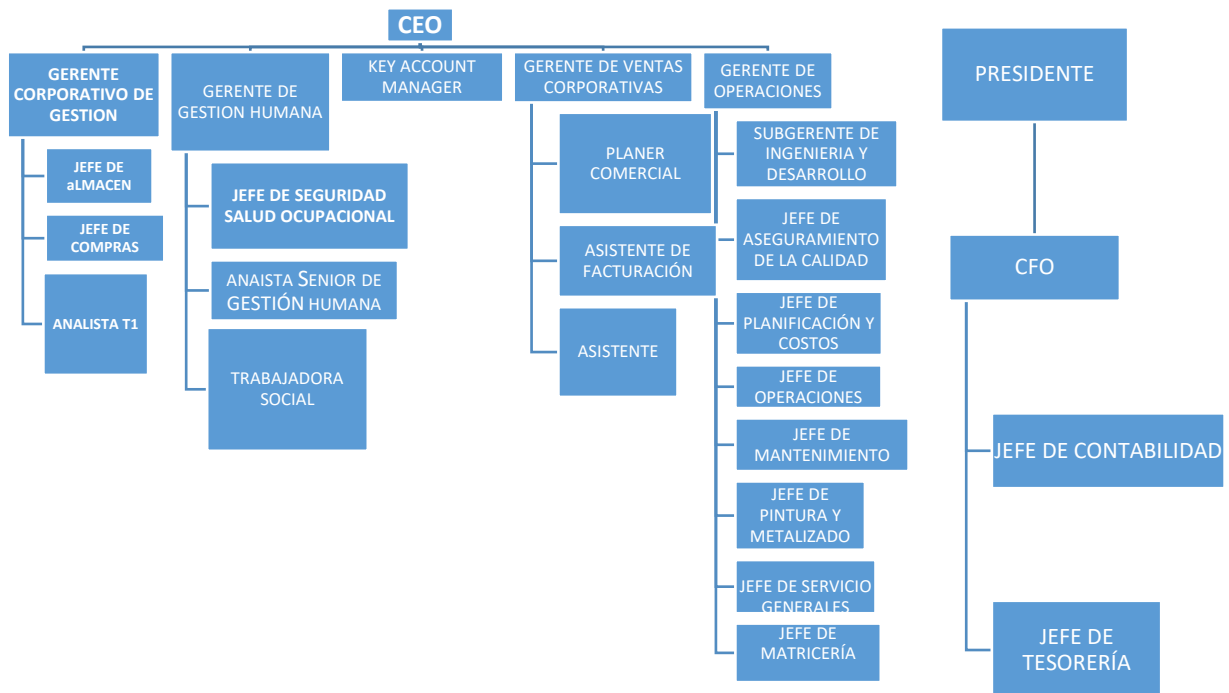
CEO

GERENTE CORPORATIVO DE GESTION

JEFE DE aLMACEN

JEFE DE COMPRAS

ANALISTA T1

GERENTE DE GESTION HUMANA

JEFE DE SEGURIDAD SALUD OCUPACIONAL

ANAISTA SENIOR DE GESTIÓN HUMANA

TRABAJADORA SOCIAL

KEY ACCOUNT MANAGER

GERENTE DE VENTAS CORPORATIVAS

PLANER COMERCIAL

ASISTENTE DE FACTURACIÓN

ASISTENTE

GERENTE DE OPERACIONES

SUBGERENTE DE INGENIERIA Y DESARROLLO

JEFE DE ASEGURAMIENTO DE LA CALIDAD

JEFE DE PLANIFICACIÓN Y COSTOS

JEFE DE OPERACIONES

JEFE DE MANTENIMIENTO

JEFE DE PINTURA Y METALIZADO

JEFE DE SERVICIO GENERALES

JEFE DE MATRICERÍA

PRESIDENTE

CFO

JEFE DE CONTABILIDAD

JEFE DE TESORERÍA